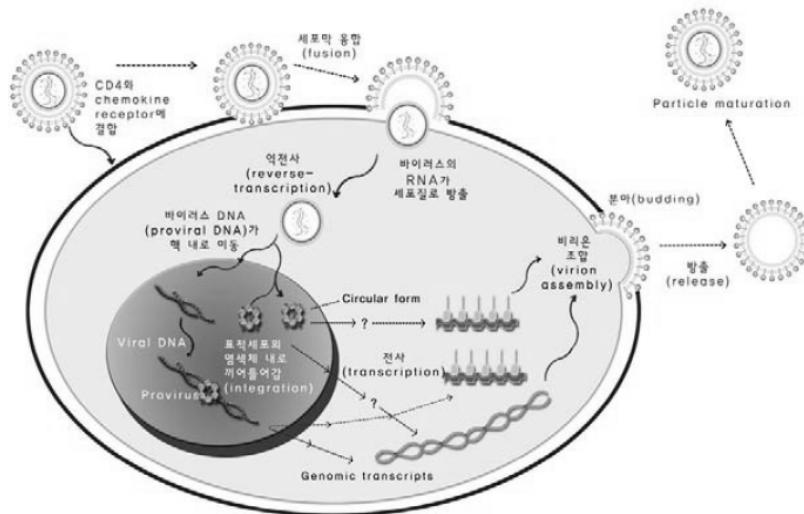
CD4와 chemokine receptor에 결합

세포막 융합 (fusion)

Particle maturation

역전사 (reverse-transcription)

바이러스의 RNA가 세포질로 방출

바이러스 DNA (proviral DNA)가 핵 내로 이동

분아(budding)

비리온 조합 (virion assembly)

방출 (release)

Circular form

?

Viral DNA

표적세포의 염색체 내로 끼어들어감 (integration)

전사 (transcription)

Provirus

?

Genomic transcripts